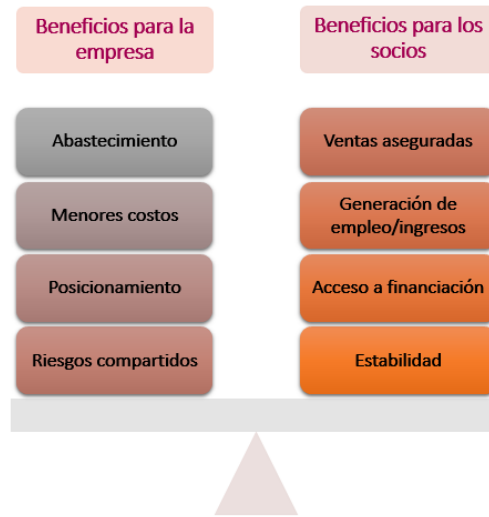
Beneficios para la empresa

Abastecimiento

Menores costos

Posicionamiento

Riesgos compartidos

Beneficios para los socios

Ventas aseguradas

Generación de empleo/ingresos

Acceso a financiación

Estabilidad